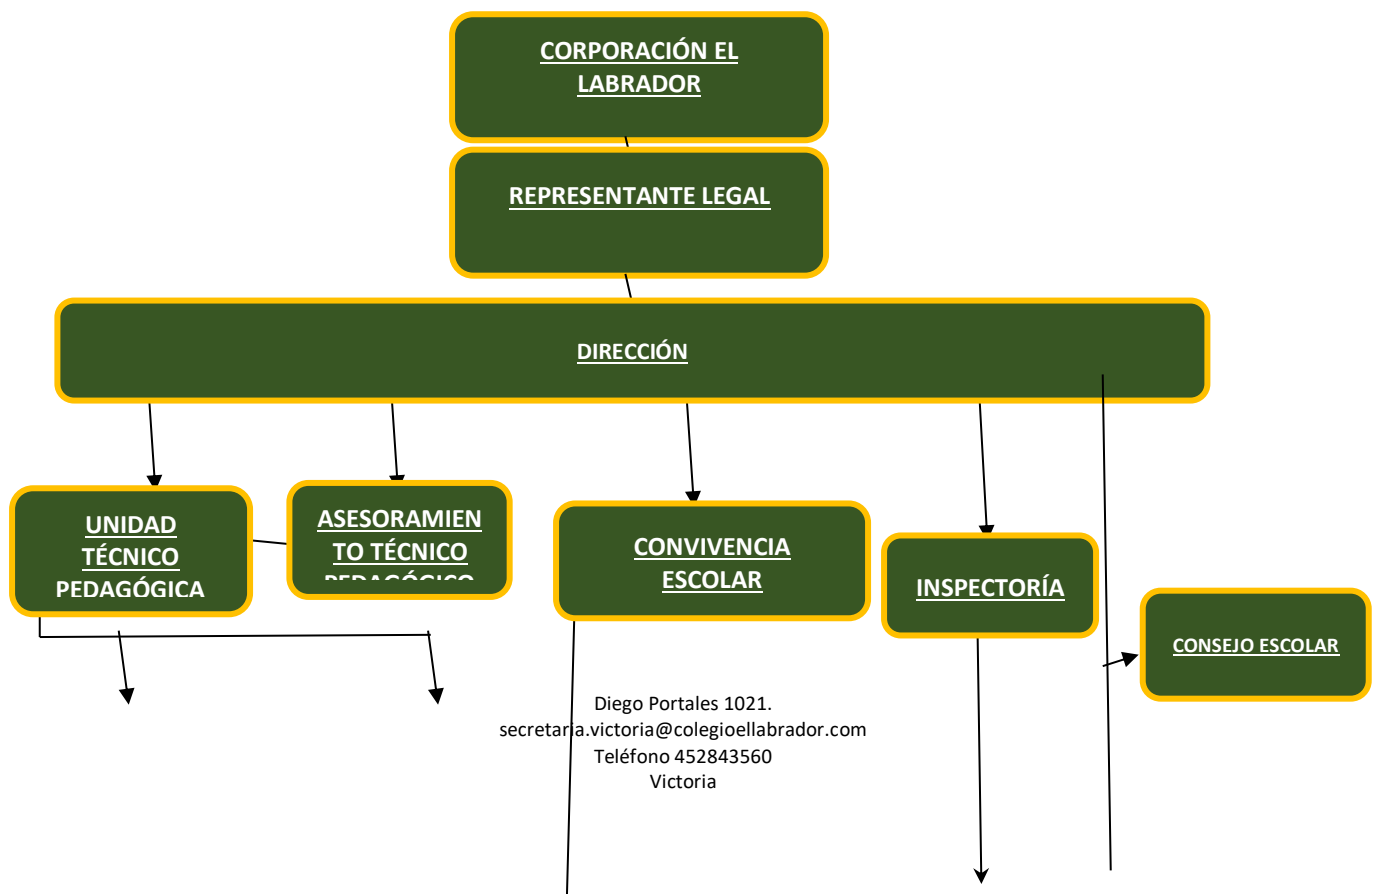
CORPORACIÓN EL LABRADOR

REPRESENTANTE LEGAL

DIRECCIÓN

UNIDAD TÉCNICO PEDAGÓGICA

ASESORAMIENTO TÉCNICO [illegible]

CONVIVENCIA ESCOLAR

INSPECTORÍA

CONSEJO ESCOLAR

Diego Portales 1021.
secretaria.victoria@colegioellabrador.com
Teléfono 452843560
Victoria